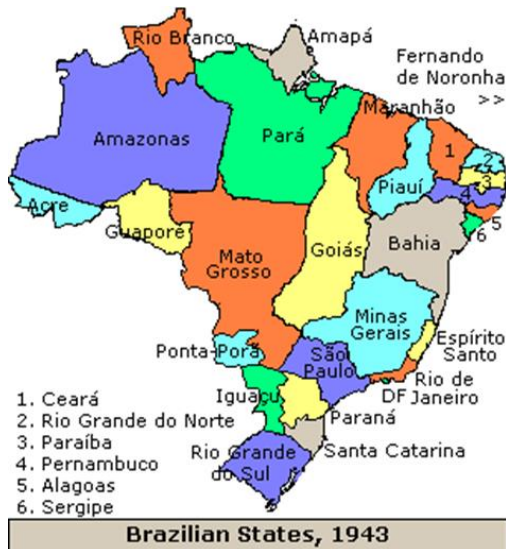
Rio Branco
Amapá
Fernando de Noronha
>>
Maranhão
Amazonas
Pará
1
2
3
4
5
6
Piauí
Acre
Guaporé
Mato Grosso
Goiás
Bahia
Minas Gerais
Espírito Santo
Ponta-Porã
São Paulo
DF
Rio de Janeiro
Iguaçu
Paraná
Santa Catarina
Rio Grande do Sul

1. Ceará
2. Rio Grande do Norte
3. Paraíba
4. Pernambuco
5. Alagoas
6. Sergipe

Brazilian States, 1943